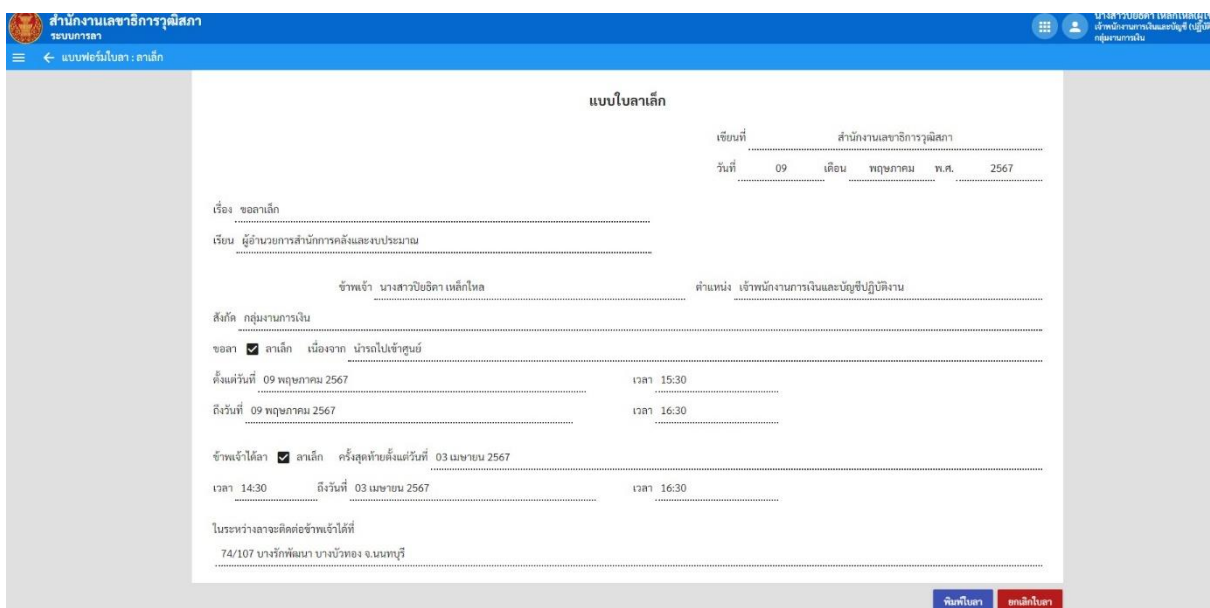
สำนักงานเลขาธิการวุฒิสภา
ระบบการลา

นางสาวปิยธิดา เหล็กไหล
เจ้าพนักงานการเงินและบัญชีปฏิบัติ
กลุ่มงานการเงิน

← แบบฟอร์มใบลา : ลาเล็ก

แบบใบลาเล็ก

เขียนที่ สำนักงานเลขาธิการวุฒิสภา

วันที่ 09 เดือน พฤษภาคม พ.ศ. 2567

เรื่อง ขอลาเล็ก

เรียน ผู้อำนวยการสำนักการคลังและงบประมาณ

ข้าพเจ้า นางสาวปิยธิดา เหล็กไหล ตำแหน่ง เจ้าพนักงานการเงินและบัญชีปฏิบัติงาน

สังกัด กลุ่มงานการเงิน

ขอลา ☑ ลาเล็ก เนื่องจาก นำรถไปเข้าศูนย์

ตั้งแต่วันที่ 09 พฤษภาคม 2567 เวลา 15:30

ถึงวันที่ 09 พฤษภาคม 2567 เวลา 16:30

ข้าพเจ้าได้ลา ☑ ลาเล็ก ครั้งสุดท้ายตั้งแต่วันที่ 03 เมษายน 2567

เวลา 14:30 ถึงวันที่ 03 เมษายน 2567 เวลา 16:30

ในระหว่างลาจะติดต่อข้าพเจ้าได้ที่

74/107 บางรักพัฒนา บางบัวทอง จ.นนทบุรี

พิมพ์ใบลา ยกเลิกใบลา